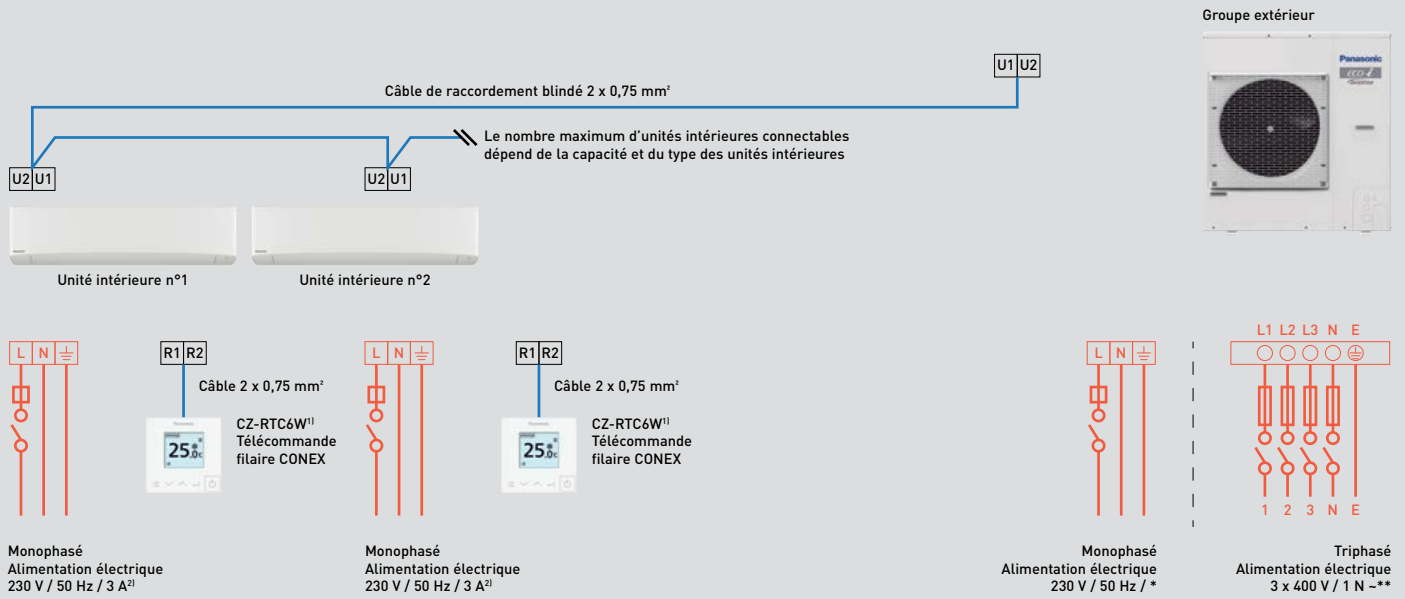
Groupe extérieur

U1 U2

Câble de raccordement blindé 2 x 0,75 mm²

Le nombre maximum d'unités intérieures connectables dépend de la capacité et du type des unités intérieures

U2 U1

U2 U1

Unité intérieure n°1

Unité intérieure n°2

L N

R1 R2

Câble 2 x 0,75 mm²

25.0c

CZ-RTC6W$^{1)}$ Télécommande filaire CONEX

L N

R1 R2

Câble 2 x 0,75 mm²

25.0c

CZ-RTC6W$^{1)}$ Télécommande filaire CONEX

L N

L1 L2 L3 N E

1 2 3 N E

Monophasé Alimentation électrique 230 V / 50 Hz / 3 A$^{2)}$

Monophasé Alimentation électrique 230 V / 50 Hz / 3 A$^{2)}$

Monophasé Alimentation électrique 230 V / 50 Hz / *

Triphasé Alimentation électrique 3 x 400 V / 1 N ~**